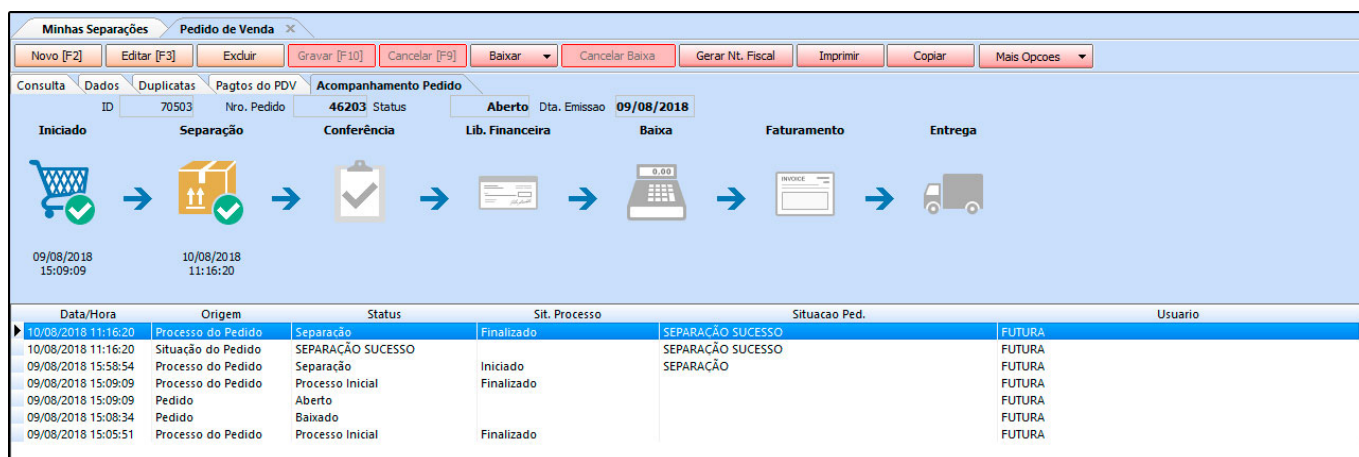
Minhas Separações | Pedido de Venda ×

Novo [F2] | Editar [F3] | Excluir | Gravar [F10] | Cancelar [F9] | Baixar | Cancelar Baixa | Gerar Nt. Fiscal | Imprimir | Copiar | Mais Opcoes

Consulta | Dados | Duplicatas | Pagtos do PDV | Acompanhamento Pedido

ID 70503 Nro. Pedido 46203 Status Aberto Dta. Emissao 09/08/2018

Iniciado | Separação | Conferência | Lib. Financeira | Baixa | Faturamento | Entrega

0.00

INVOICE

09/08/2018 15:09:09

10/08/2018 11:16:20

| Data/Hora | Origem | Status | Sit. Processo | Situacao Ped. | Usuario |
|---|---|---|---|---|---|
| 10/08/2018 11:16:20 | Processo do Pedido | Separação | Finalizado | SEPARAÇÃO SUCESSO | FUTURA |
| 10/08/2018 11:16:20 | Situação do Pedido | SEPARAÇÃO SUCESSO | | SEPARAÇÃO SUCESSO | FUTURA |
| 09/08/2018 15:58:54 | Processo do Pedido | Separação | Iniciado | SEPARAÇÃO | FUTURA |
| 09/08/2018 15:09:09 | Processo do Pedido | Processo Inicial | Finalizado | | FUTURA |
| 09/08/2018 15:09:09 | Pedido | Aberto | | | FUTURA |
| 09/08/2018 15:08:34 | Pedido | Baixado | | | FUTURA |
| 09/08/2018 15:05:51 | Processo do Pedido | Processo Inicial | Finalizado | | FUTURA |